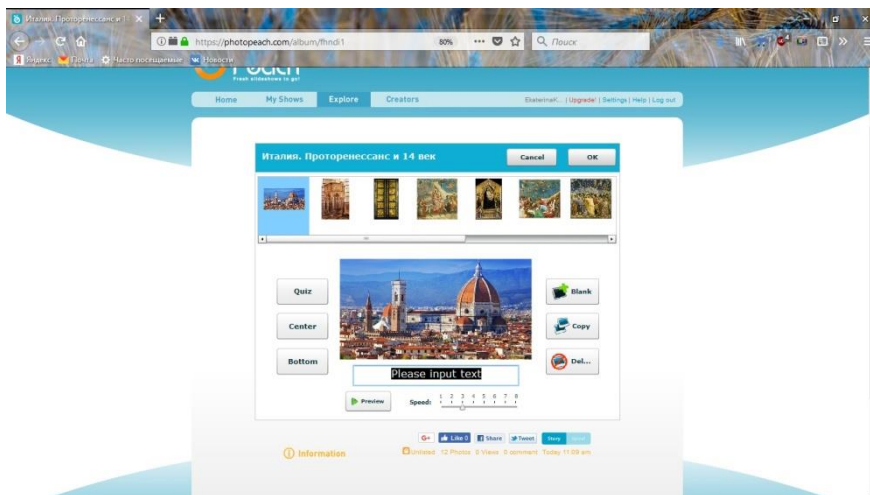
Италия. Проторенессанс и 14 ×

https://photopeach.com/album/fhndi1

80%

Поиск

Яндекс Почта Часто посещаемые Новости

Fresh slideshows to go!

Home My Shows Explore Creators

EkaterinaK... | Upgrade! | Settings | Help | Log out

Италия. Проторенессанс и 14 век

Cancel

OK

Quiz

Center

Bottom

Blank

Copy

Del...

Please input text

Preview

Speed: 1 2 3 4 5 6 7 8

Information

G+ Like 0 Share Tweet Story

Unlisted 12 Photos 0 Views 0 comment Today 11:09 am